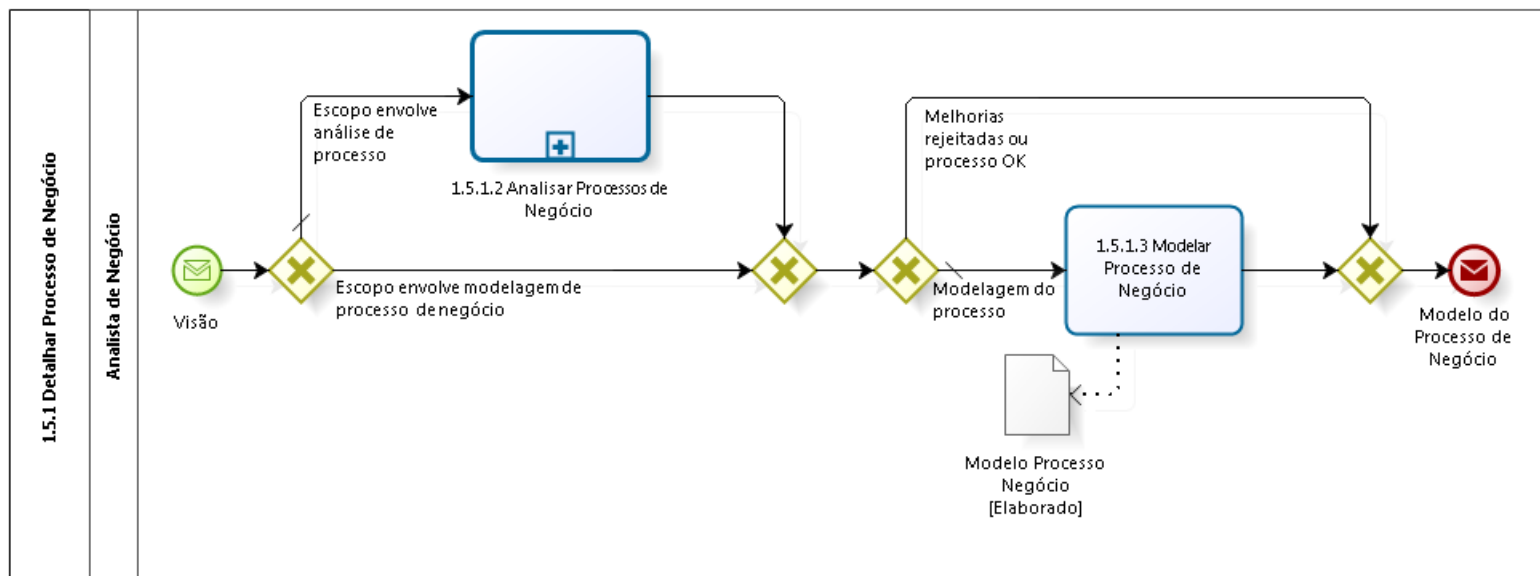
1.5.1 Detalhar Processo de Negócio

Analista de Negócio

Visão

Escopo envolve análise de processo

1.5.1.2 Analisar Processos de Negócio

Escopo envolve modelagem de processo de negócio

Melhorias rejeitadas ou processo OK

Modelagem do processo

1.5.1.3 Modelar Processo de Negócio

Modelo Processo Negócio [Elaborado]

Modelo do Processo de Negócio